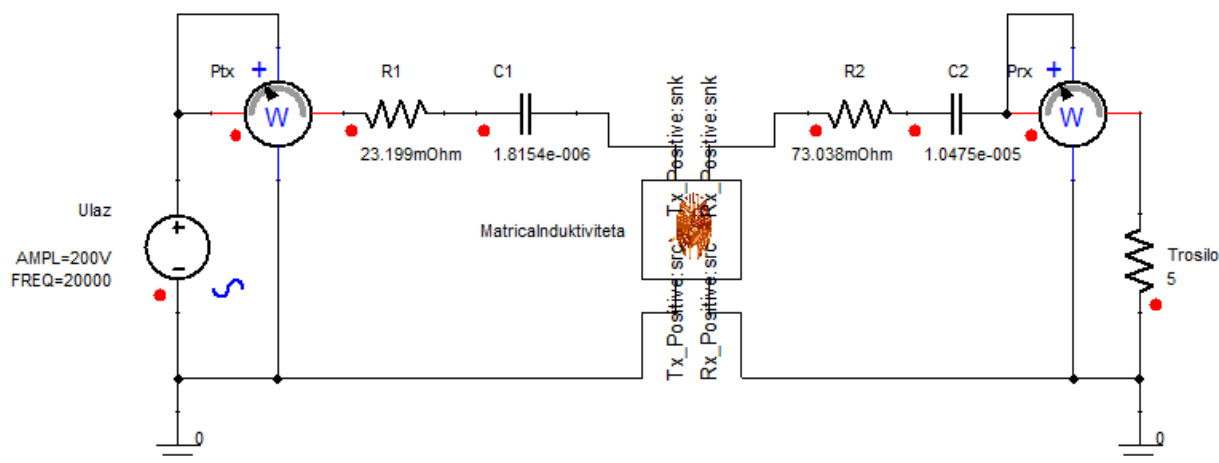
Ptx
+
W
R1
23.199mOhm
C1
1.8154e-006
Tx_Positive:snk
Rx_Positive:snk
R2
73.038mOhm
C2
1.0475e-005
Prx
+
W
Ulaz
AMPL=200V
FREQ=20000
+
-
MatricaInduktiviteta
Tx_Positive:src
Rx_Positive:src
Trosilo
5
0
0